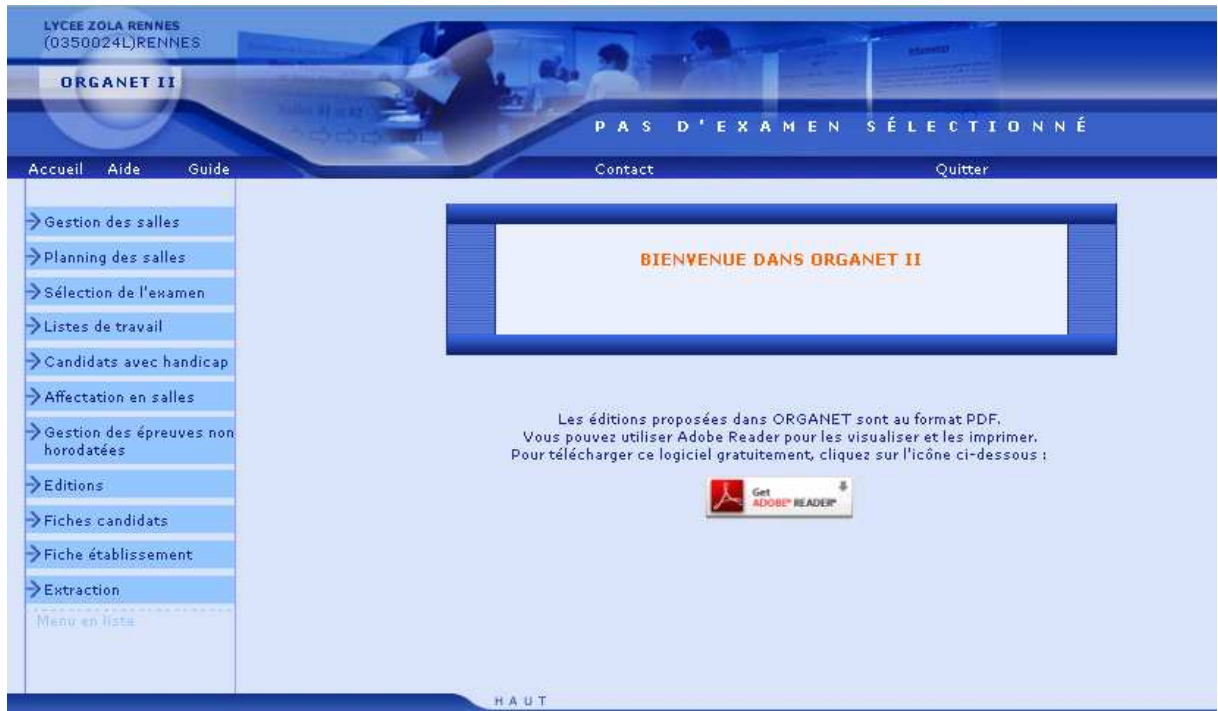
LYCEE ZOLA RENNES
(0350024L)RENNES

ORGANET II

PAS D'EXAMEN SÉLECTIONNÉ

Accueil Aide Guide Contact Quitter

Gestion des salles
Planning des salles
Sélection de l'examen
Listes de travail
Candidats avec handicap
Affectation en salles
Gestion des épreuves non horodatées
Editions
Fiches candidats
Fiche établissement
Extraction
Menu en liste

BIENVENUE DANS ORGANET II

Les éditions proposées dans ORGANET sont au format PDF.
Vous pouvez utiliser Adobe Reader pour les visualiser et les imprimer.
Pour télécharger ce logiciel gratuitement, cliquez sur l'icône ci-dessous :

Get ADOBE® READER®

HAUT